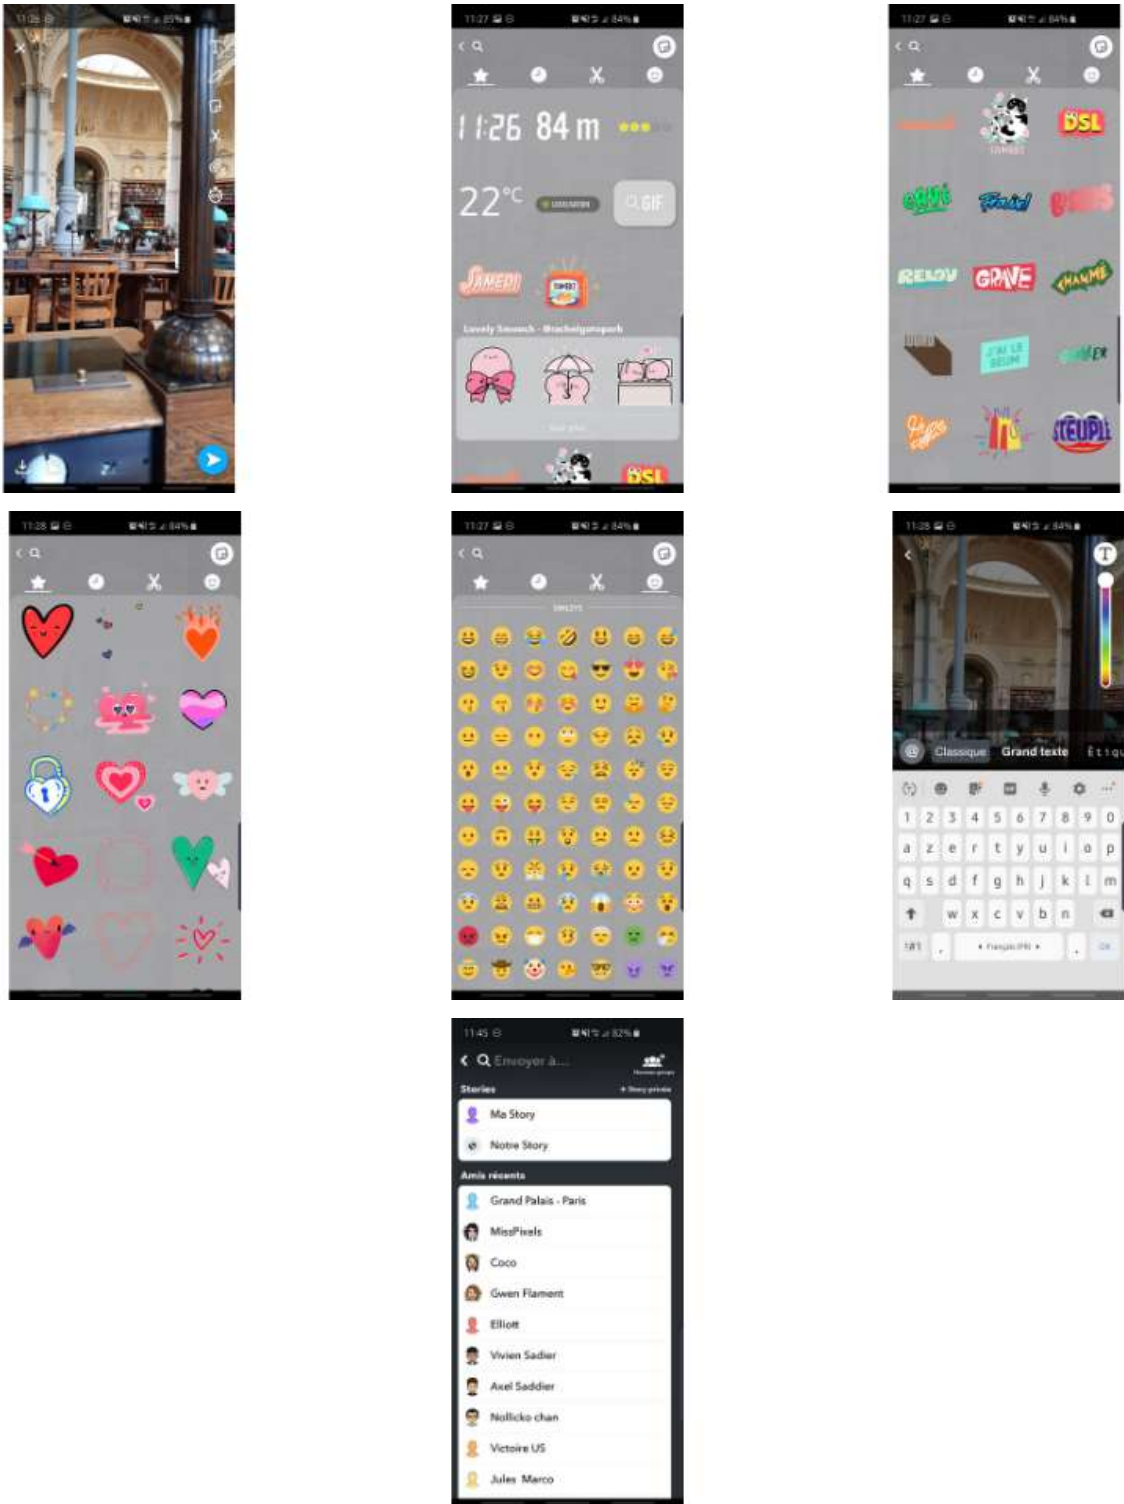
11:26

11:27

11:26 84 m

22°C

GIF

SAMEDI

Lovely Smooch - @rachelgetapach

DSL

11:27

DSL

GRAVE

RELOU

GRAVE

CHARMÉ

J'AI LE SEUM

STEUPLÉ

11:28

11:27

SMILEYS

11:28

T

Classique Grand texte Étiqu

1 2 3 4 5 6 7 8 9 0

a z e r t y u i o p

q s d f g h j k l m

w x c v b n

!#1 , Français (FR) . OK

11:45

Envoyer à...

Stories

+ Story privée

Ma Story

Notre Story

Amis récents

Grand Palais - Paris

MissPixels

Coco

Gwen Flament

Elliott

Vivien Sadier

Axel Saddier

Nollicko chan

Victoire US

Jules Marco